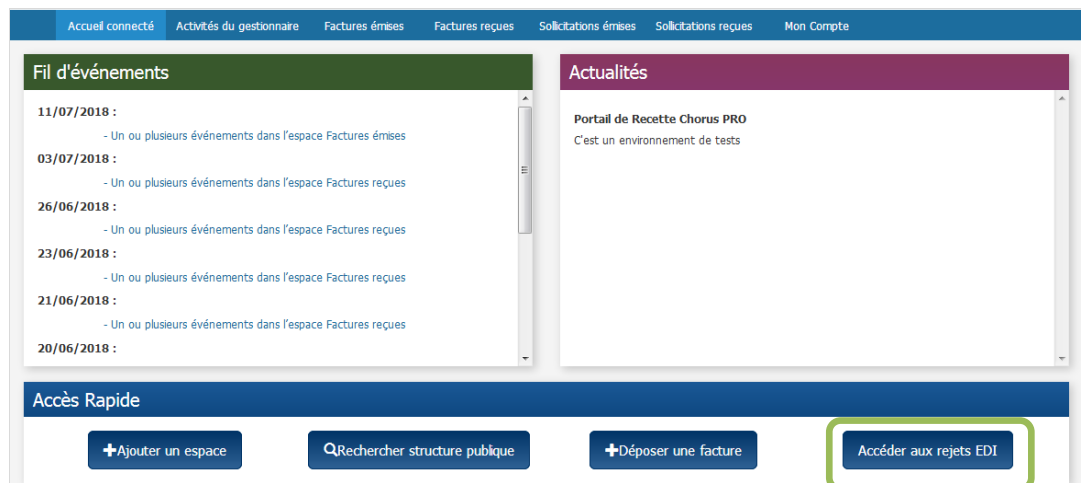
Accueil connecté Activités du gestionnaire Factures émises Factures reçues Sollicitations émises Sollicitations reçues Mon Compte

Fil d'événements

11/07/2018 :
- Un ou plusieurs événements dans l'espace Factures émises
03/07/2018 :
- Un ou plusieurs événements dans l'espace Factures reçues
26/06/2018 :
- Un ou plusieurs événements dans l'espace Factures reçues
23/06/2018 :
- Un ou plusieurs événements dans l'espace Factures reçues
21/06/2018 :
- Un ou plusieurs événements dans l'espace Factures reçues
20/06/2018 :

Actualités

Portail de Recette Chorus PRO
C'est un environnement de tests

Accès Rapide

+Ajouter un espace
Rechercher structure publique
+Déposer une facture
Accéder aux rejets EDI